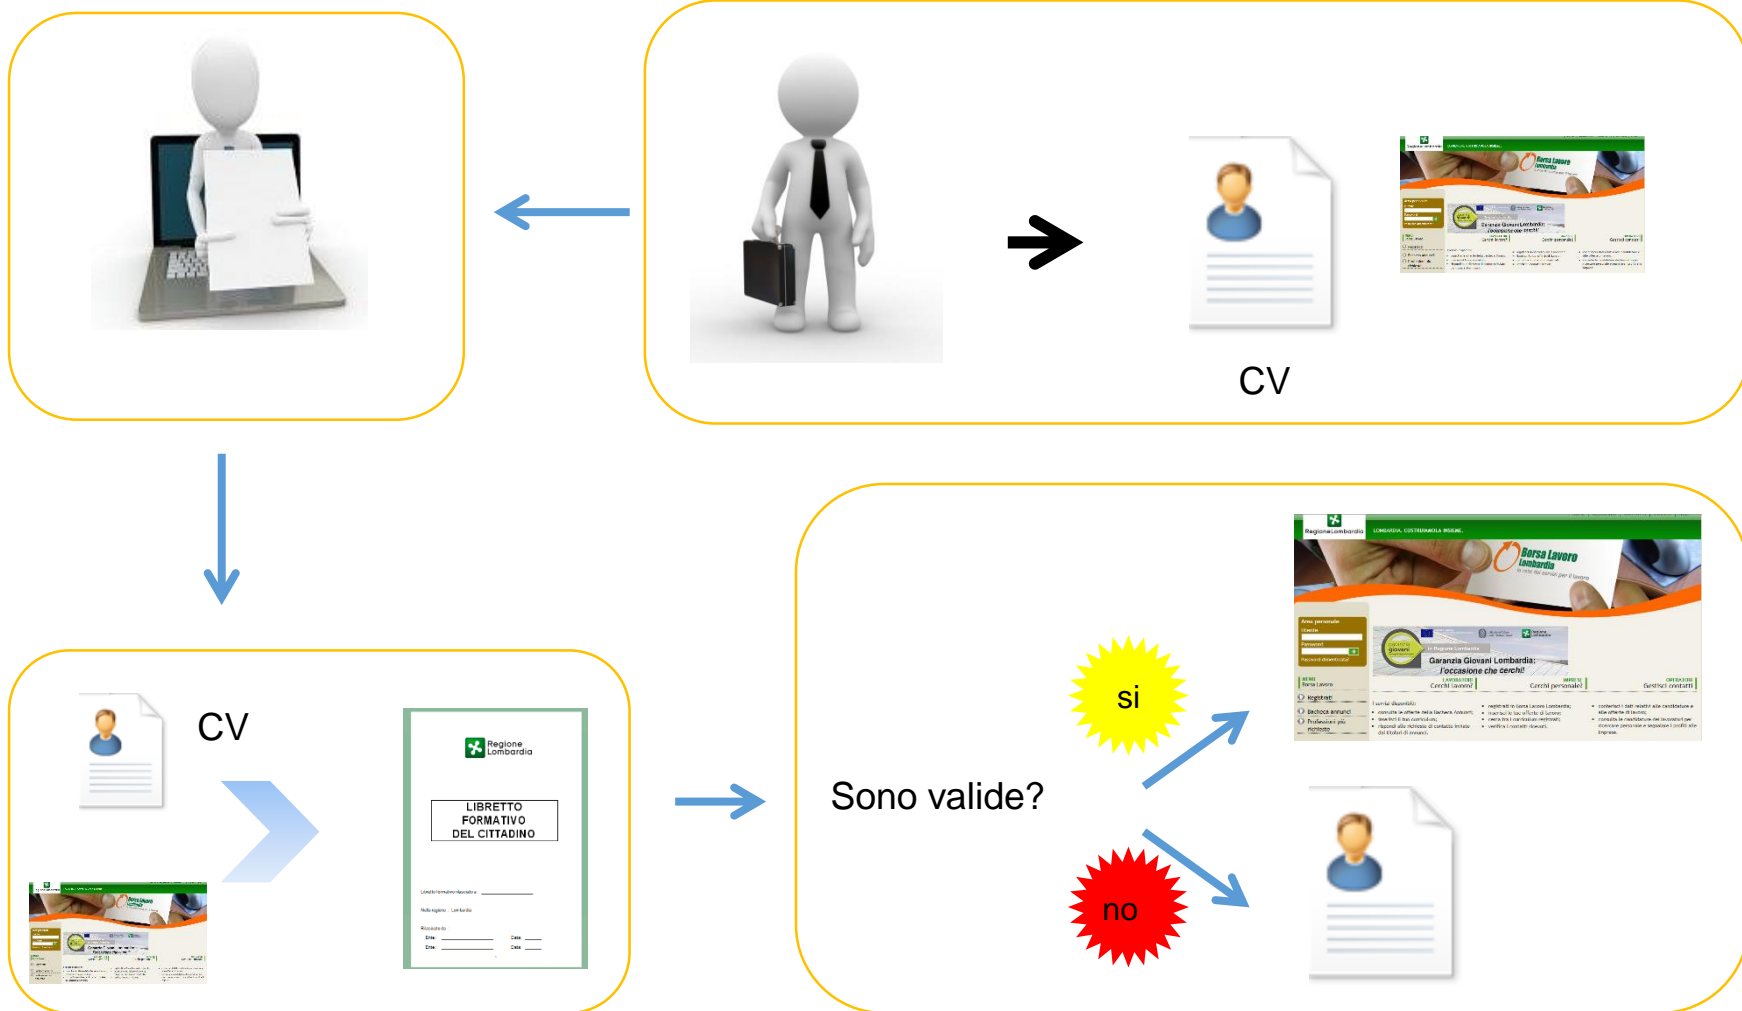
CV

CV

Regione Lombardia

LIBRETTO FORMATIVO DEL CITTADINO

Sono valide?

si

no

Regione Lombardia

LOMBARDIA. COSTRUIAMOLA INSIEME.

Borsa Lavoro Lombardia

Garanzia Giovani Lombardia: l'occasione che cerchi!

Cerchi lavoro?

Cerchi personale?

Gestisci contatti